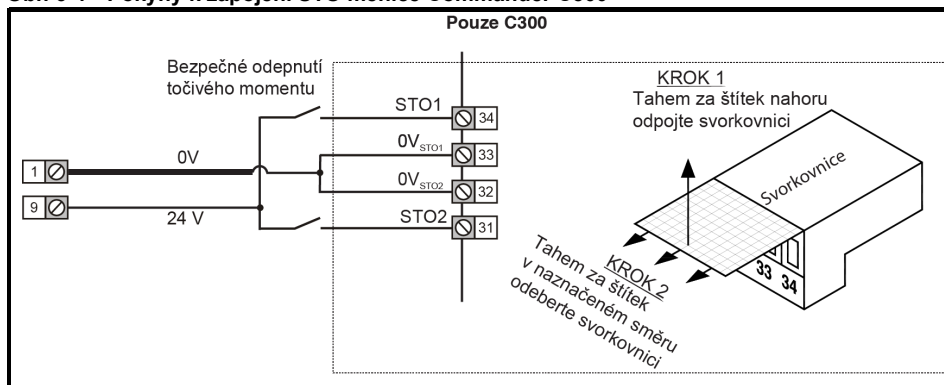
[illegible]

Pouze C300

Bezpečné odepnutí točivého momentu

STO1

34

$0V_{STO1}$

33

$0V_{STO2}$

32

STO2

31

1

0V

9

24 V

KROK 1
Tahem za štítek nahoru odpojte svorkovnici

Svorkovnice

KROK 2
Tahem za štítek v naznačeném směru odeberte svorkovnici

33

34